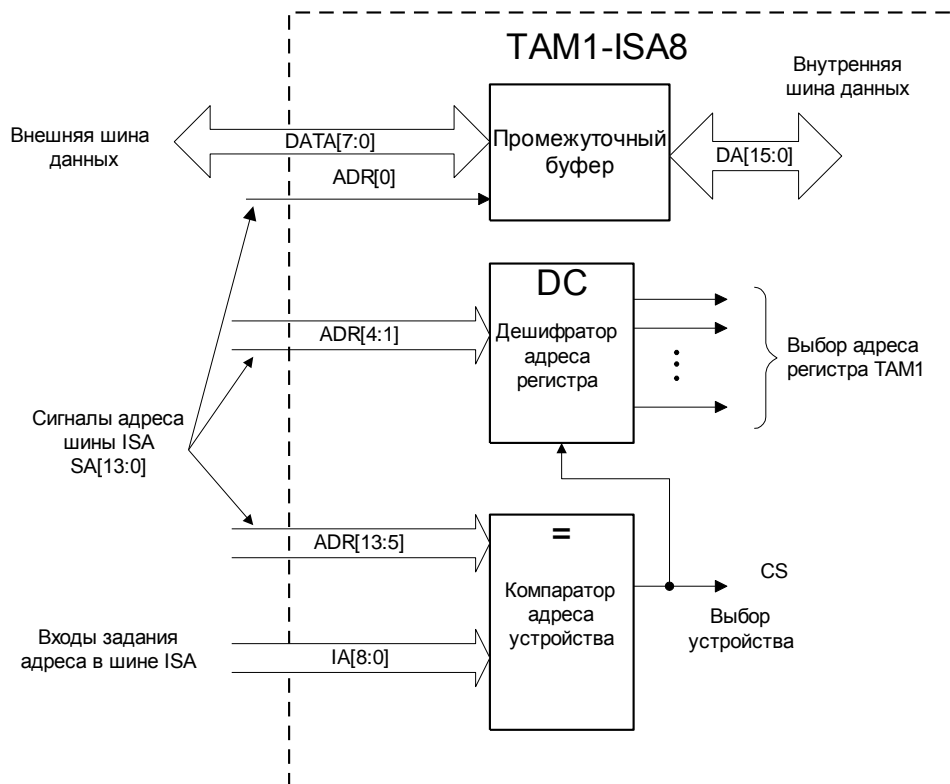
TAM1-ISA8

Внутренняя шина данных

Внешняя шина данных

DATA[7:0]

Промежуточный буфер

DA[15:0]

ADR[0]

DC

ADR[4:1]

Дешифратор адреса регистра

Выбор адреса регистра TAM1

Сигналы адреса шины ISA SA[13:0]

ADR[13:5]

=

Компаратор адреса устройства

CS

Выбор устройства

Входы задания адреса в шине ISA

IA[8:0]